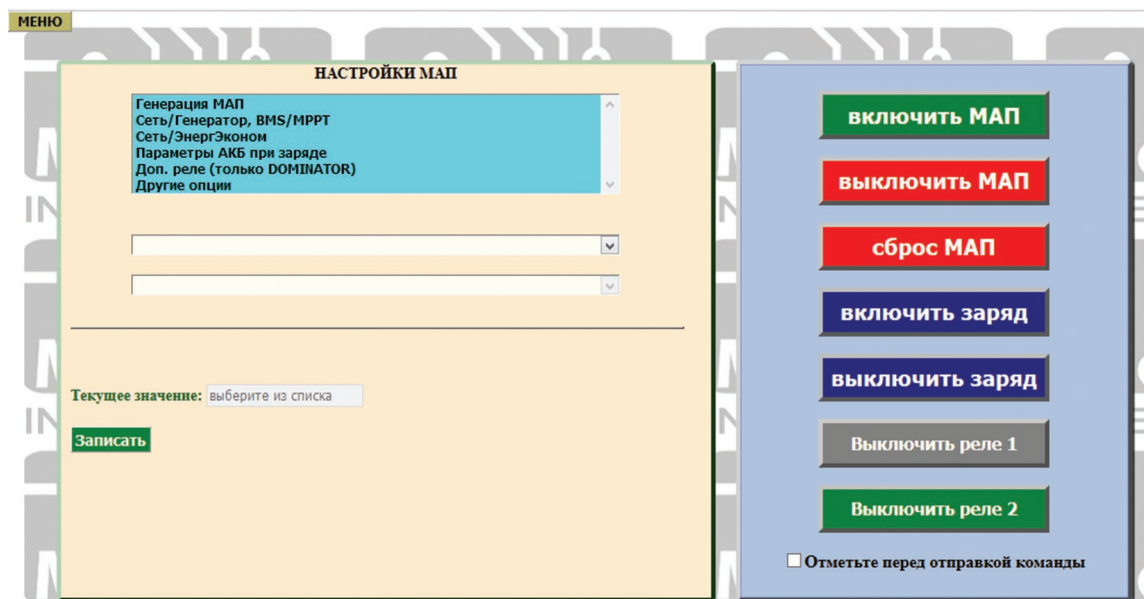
МЕНЮ

НАСТРОЙКИ МАП

Генерация МАП
Сеть/Генератор, BMS/MPPT
Сеть/ЭнергЭконом
Параметры АКБ при заряде
Доп. реле (только DOMINATOR)
Другие опции

Текущее значение: выберите из списка

Записать

включить МАП

выключить МАП

сброс МАП

включить заряд

выключить заряд

Выключить реле 1

Выключить реле 2

Отметьте перед отправкой команды